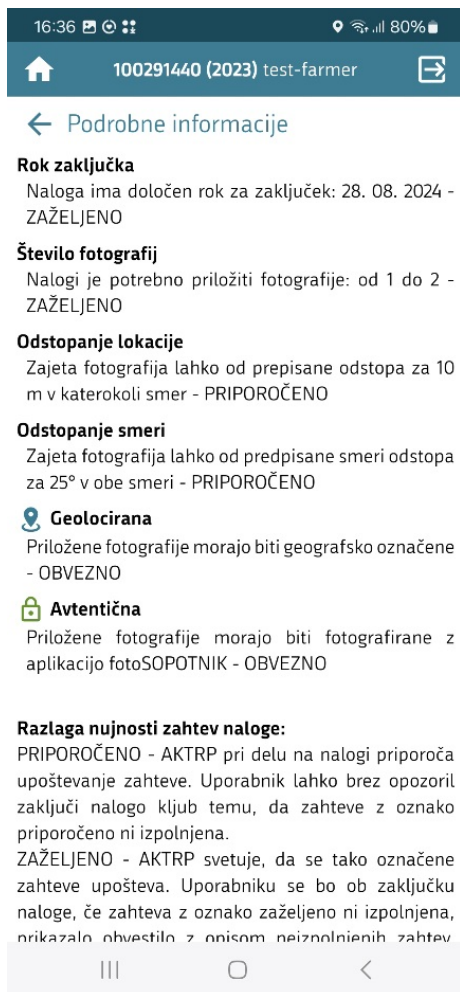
16:36 80%

100291440 (2023) test-farmer

Podrobne informacije

Rok zaključka
Naloga ima določen rok za zaključek: 28. 08. 2024 - ZAŽELJENO

Število fotografij
Nalogi je potrebno priložiti fotografije: od 1 do 2 - ZAŽELJENO

Odstopanje lokacije
Zajeta fotografija lahko od prepisane odstopa za 10 m v katerokoli smer - PRIPOROČENO

Odstopanje smeri
Zajeta fotografija lahko od predpisane smeri odstopa za 25° v obe smeri - PRIPOROČENO

Geolocirana
Priložene fotografije morajo biti geografsko označene - OBVEZNO

Avtentična
Priložene fotografije morajo biti fotografirane z aplikacijo fotoSOPOTNIK - OBVEZNO

Razlaga nujnosti zahtev naloge:
PRIPOROČENO - AKTRP pri delu na nalogi priporoča upoštevanje zahteve. Uporabnik lahko brez opozoril zaključi nalogo kljub temu, da zahteve z oznako priporočeno ni izpolnjena.
ZAŽELJENO - AKTRP svetuje, da se tako označene zahteve upošteva. Uporabniku se bo ob zaključku naloge, če zahteva z oznako zaželjeno ni izpolnjena, prikazalo obvestilo z opisom neizpolnjenih zahtev. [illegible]